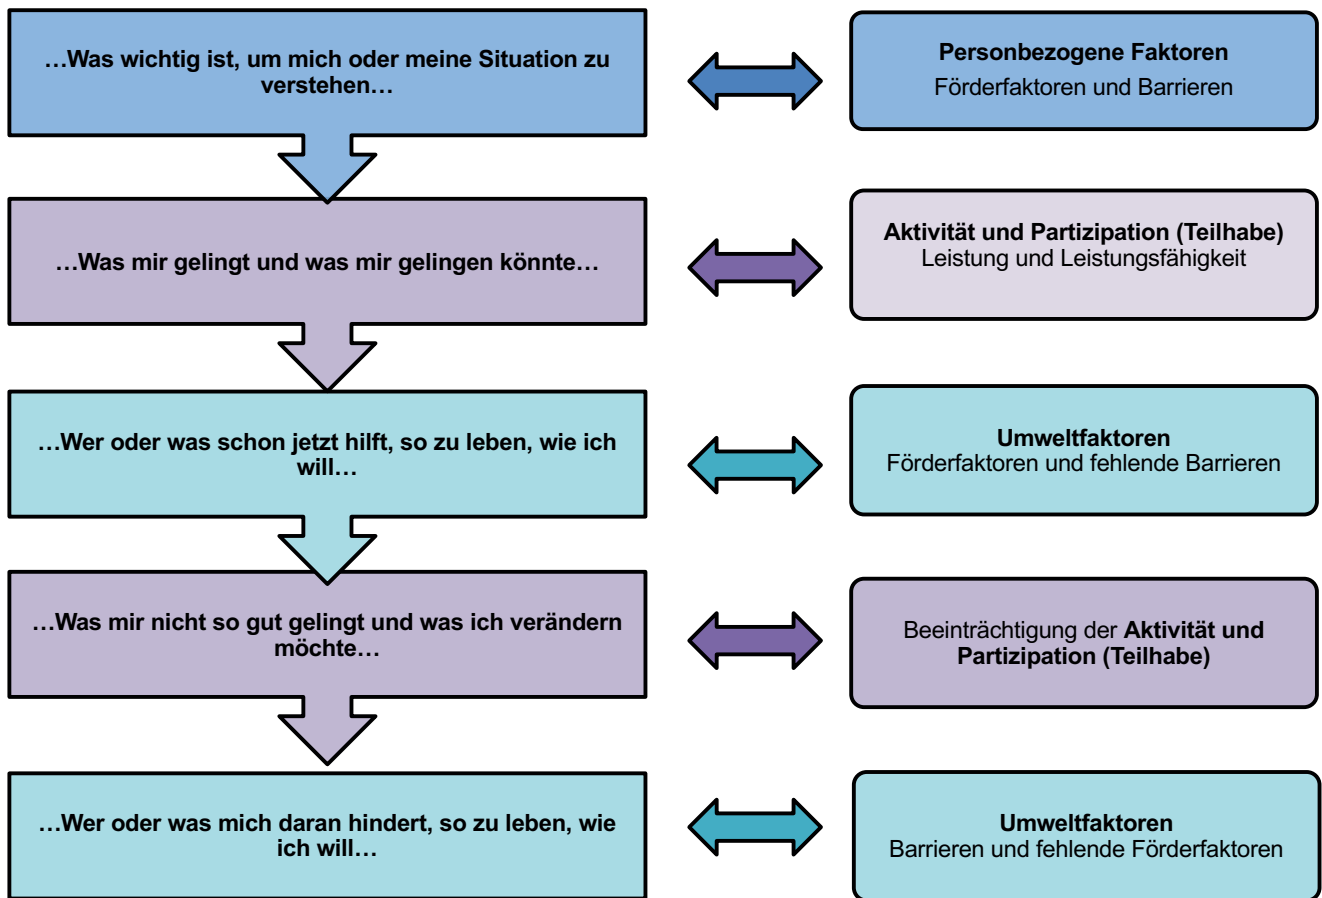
…Was wichtig ist, um mich oder meine Situation zu verstehen…

Personbezogene Faktoren
Förderfaktoren und Barrieren

…Was mir gelingt und was mir gelingen könnte…

Aktivität und Partizipation (Teilhabe)
Leistung und Leistungsfähigkeit

…Wer oder was schon jetzt hilft, so zu leben, wie ich will…

Umweltfaktoren
Förderfaktoren und fehlende Barrieren

…Was mir nicht so gut gelingt und was ich verändern möchte…

Beeinträchtigung der Aktivität und Partizipation (Teilhabe)

…Wer oder was mich daran hindert, so zu leben, wie ich will…

Umweltfaktoren
Barrieren und fehlende Förderfaktoren